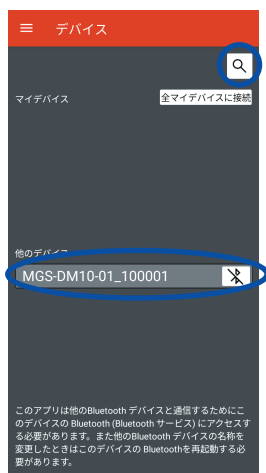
デバイス

マイデバイス

全マイデバイスに接続

他のデバイス

MGS-DM10-01_100001

このアプリは他のBluetooth デバイスと通信するためにこのデバイスの Bluetooth (Bluetooth サービス) にアクセスする必要があります。また他のBluetooth デバイスの名称を変更したときはこのデバイスの Bluetoothを再起動する必要があります。